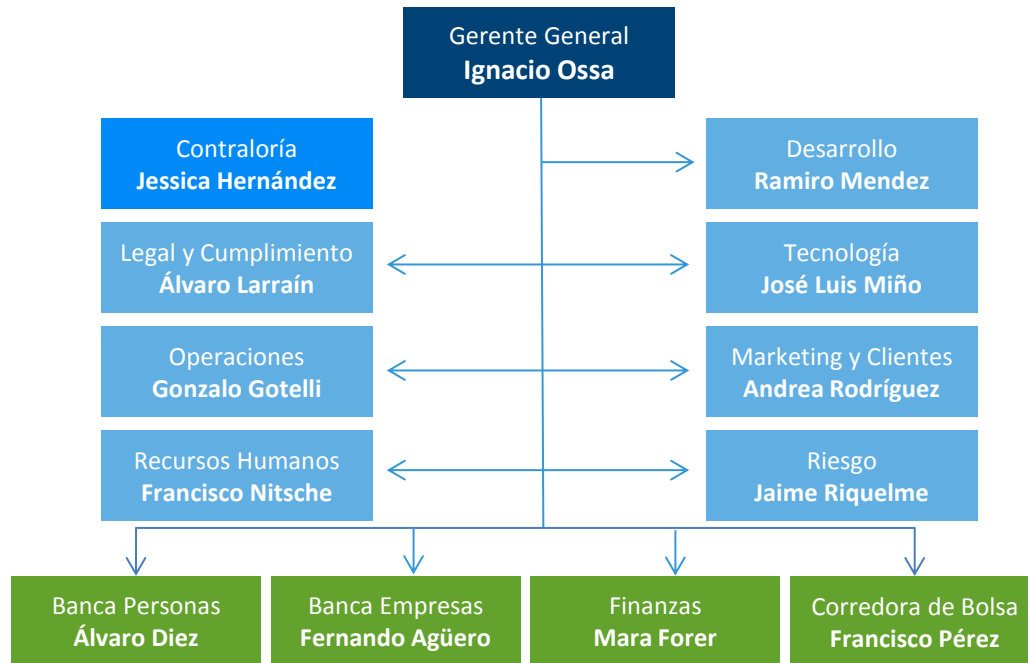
Gerente General
Ignacio Ossa

Contraloría
Jessica Hernández

Desarrollo
Ramiro Mendez

Legal y Cumplimiento
Álvaro Larraín

Tecnología
José Luis Miño

Operaciones
Gonzalo Gotelli

Marketing y Clientes
Andrea Rodríguez

Recursos Humanos
Francisco Nitsche

Riesgo
Jaime Riquelme

Banca Personas
Álvaro Diez

Banca Empresas
Fernando Agüero

Finanzas
Mara Forer

Corredora de Bolsa
Francisco Pérez